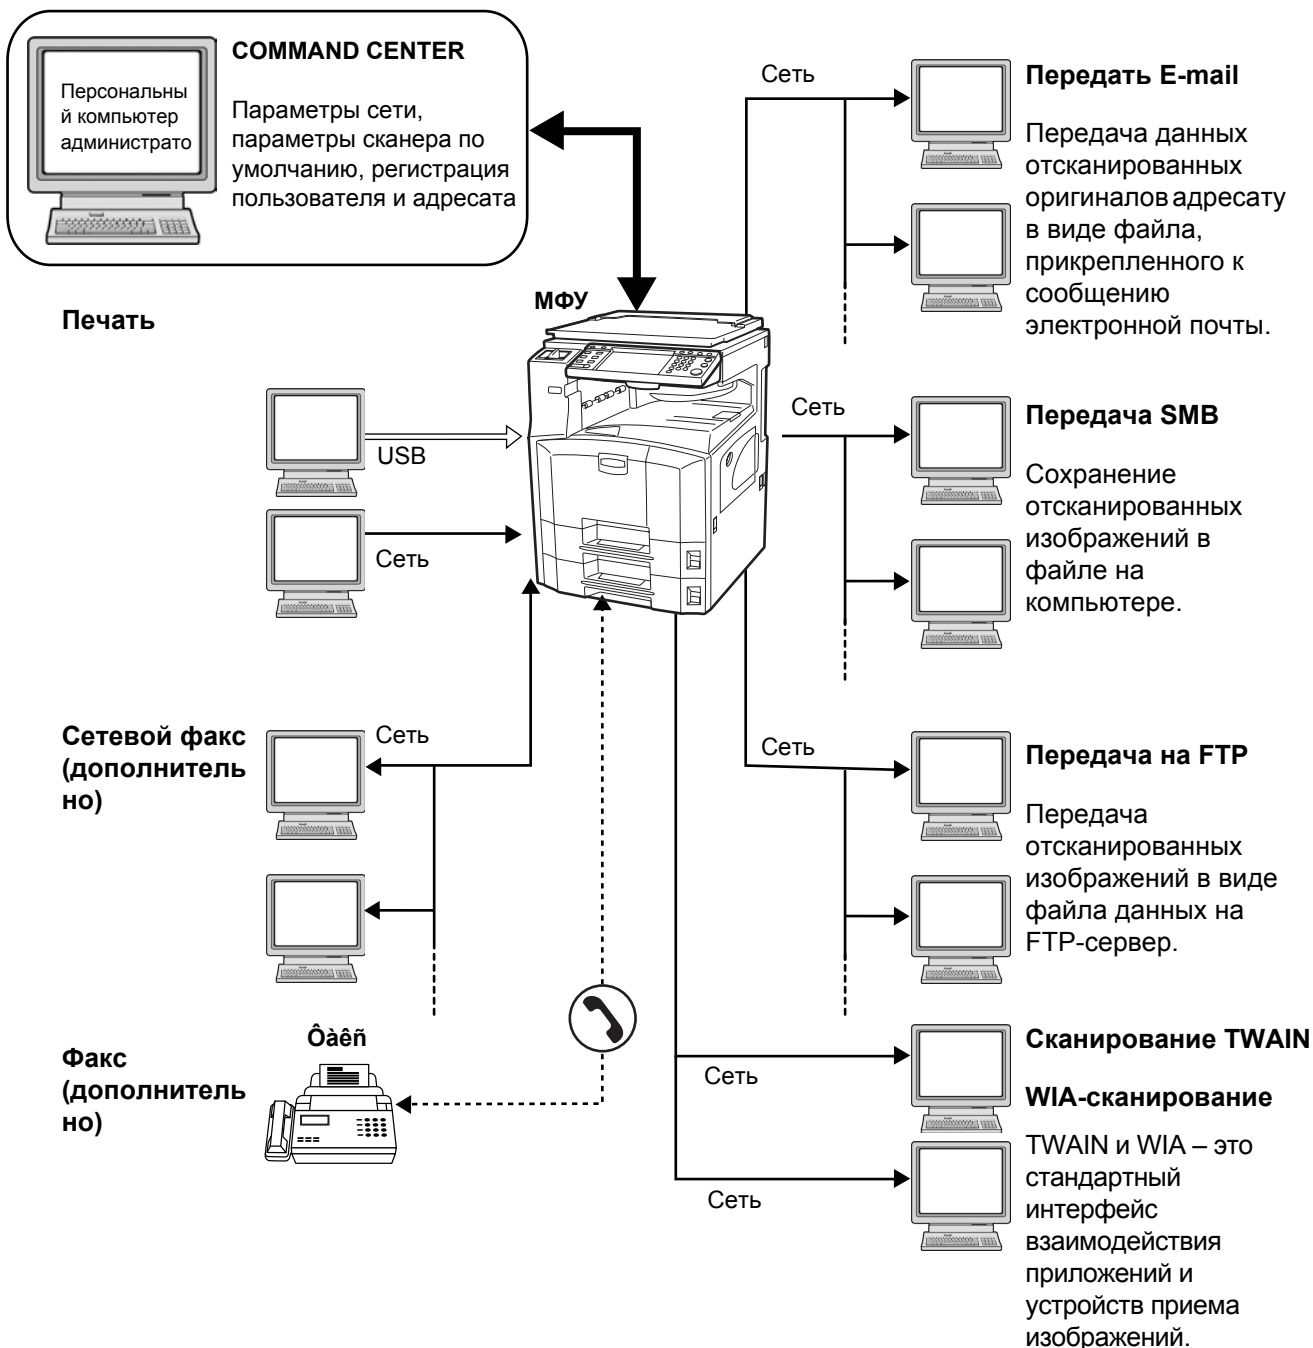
Персональны й компьютер администрато

COMMAND CENTER

Параметры сети, параметры сканера по умолчанию, регистрация пользователя и адресата

МФУ

Печать

USB

Сеть

Сеть

Передать E-mail

Передача данных отсканированных оригиналов адресату в виде файла, прикрепленного к сообщению электронной почты.

Сеть

Передача SMB

Сохранение отсканированных изображений в файле на компьютере.

Сетевой факс (дополнительно)

Сеть

Сеть

Передача на FTP

Передача отсканированных изображений в виде файла данных на FTP-сервер.

Факс (дополнительно)

Ôàêñ

Сеть

Сканирование TWAIN

WIA-сканирование

TWAIN и WIA – это стандартный интерфейс взаимодействия приложений и устройств приема изображений.

Сеть